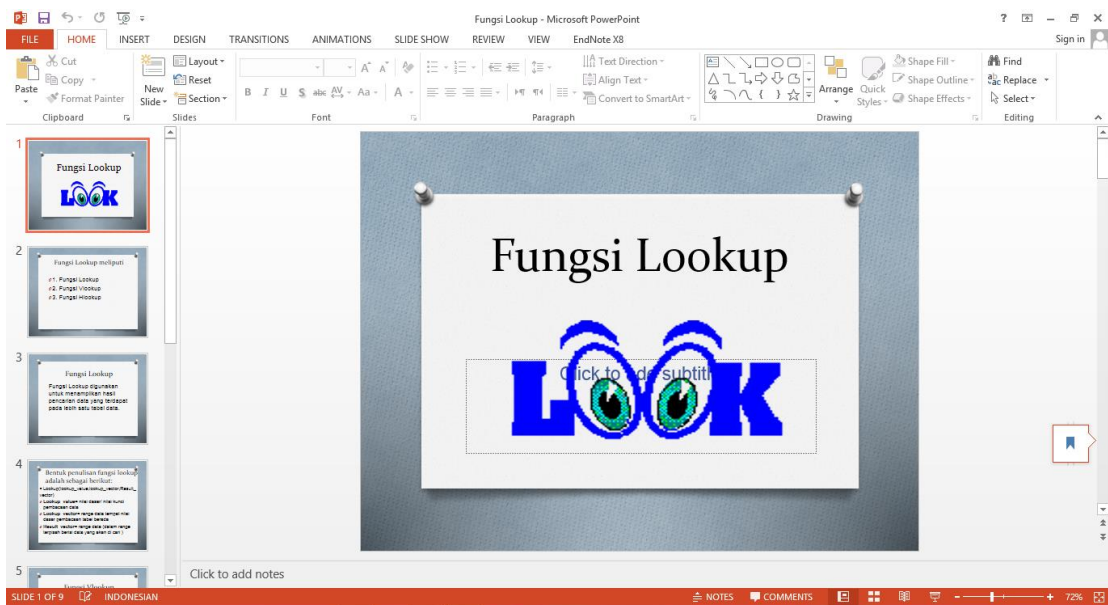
Fungsi Lookup - Microsoft PowerPoint

? – ×

FILE HOME INSERT DESIGN TRANSITIONS ANIMATIONS SLIDE SHOW REVIEW VIEW EndNote X8 Sign in

Paste
Cut
Copy
Format Painter
Clipboard

New Slide
Layout
Reset
Section
Slides

Font

Text Direction
Align Text
Convert to SmartArt
Paragraph

Arrange
Quick Styles
Shape Fill
Shape Outline
Shape Effects
Drawing

Find
Replace
Select
Editing

1
Fungsi Lookup
LOOK

2
Fungsi Lookup meliputi
1. Fungsi Lookup
2. Fungsi Vlookup
3. Fungsi Hlookup

3
Fungsi Lookup
Fungsi Lookup digunakan untuk menampilkan hasil pencarian data yang terdapat pada lebih satu tabel data.

4
Bentuk penulisan fungsi lookup adalah sebagai berikut:
Lookup(lookup_value,lookup_vector,Result_vector)
Lookup_value= nilai dasar/ nilai kunci pembacaan data
Lookup_vector= range data tempat nilai dasar pembacaan tabel berada
Result_vector= range data (dalam range terpisah berisi data yang akan di cari)

5
Fungsi Vlookup

Fungsi Lookup

LOOK

Click to add subtitle

Click to add notes

SLIDE 1 OF 9 INDONESIAN NOTES COMMENTS 72%